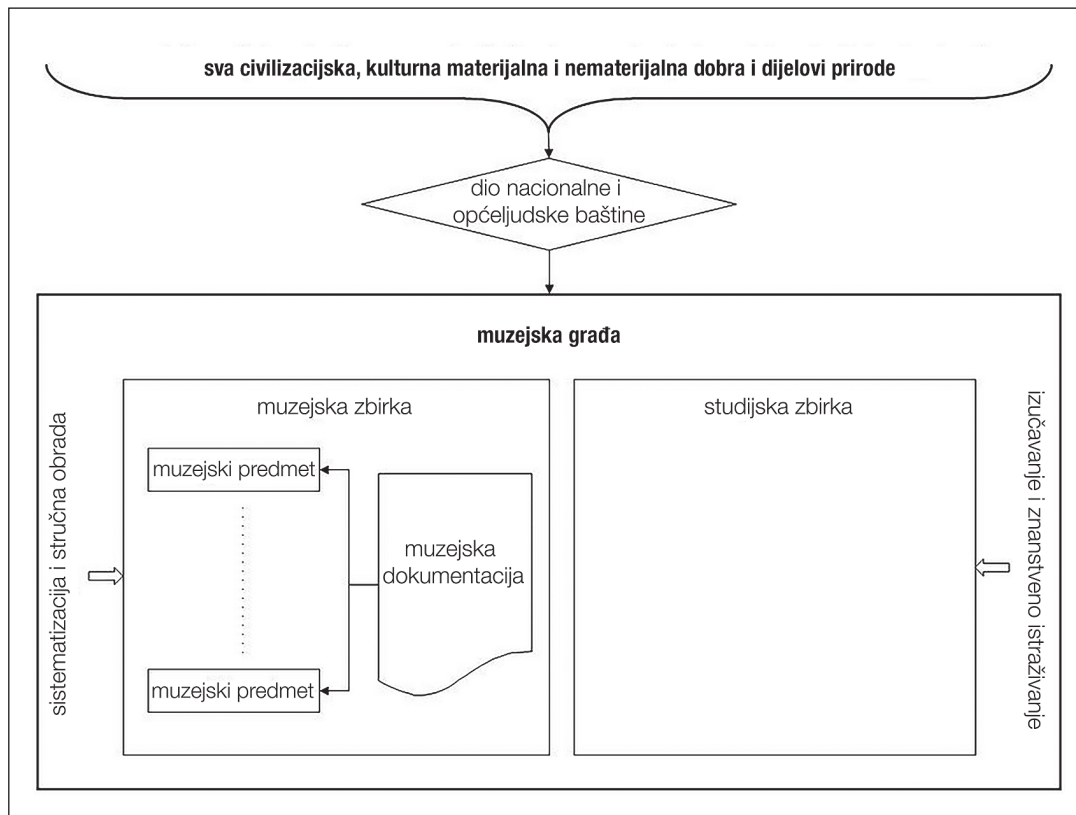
sva civilizacijska, kulturna materijalna i nematerijalna dobra i dijelovi prirode

dio nacionalne i općeljudske baštine

muzejska građa

sistematizacija i stručna obrada

muzejska zbirka

muzejski predmet

muzejska dokumentacija

muzejski predmet

studijska zbirka

izučavanje i znanstveno istraživanje